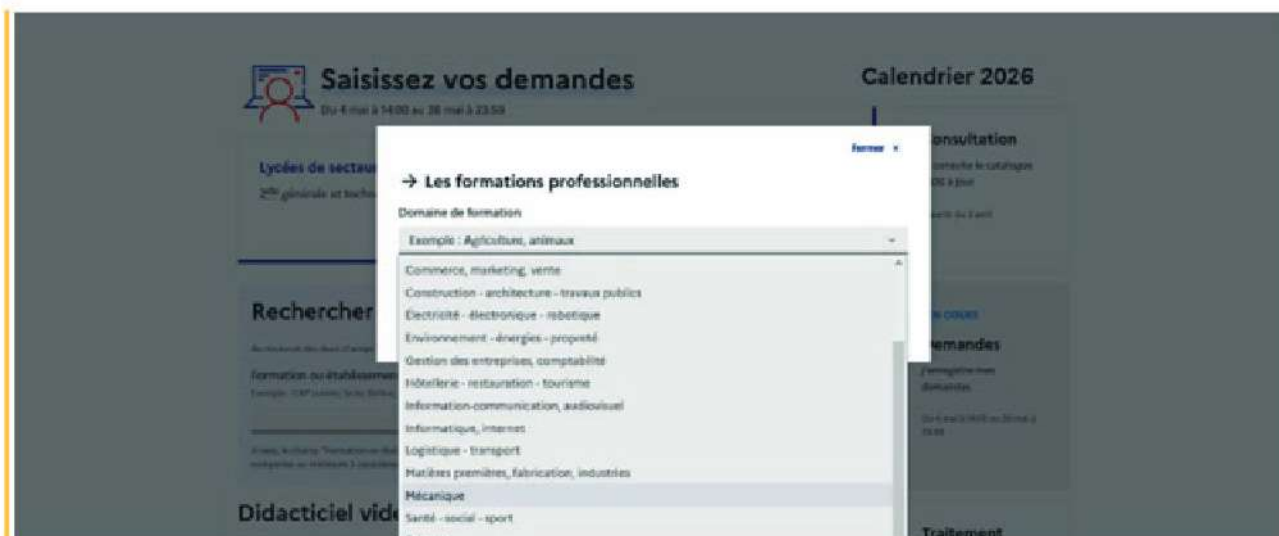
Saisissez vos demandes

Du 4 mai à 14:00 au 28 mai à 23:59

Calendrier 2026

Lycées de secteur
2de générale et techno

Rechercher

Formation ou établissement

Didacticiel vid

Fermer ×

→ Les formations professionnelles

Domaine de formation

Exemple : Agriculture, animaux

Commerce, marketing, vente
Construction - architecture - travaux publics
Electricité - électronique - robotique
Environnement - énergies - propreté
Gestion des entreprises, comptabilité
Hôtellerie - restauration - tourisme
Information-communication, audiovisuel
Informatique, internet
Logistique - transport
Matières premières, fabrication, industries
Mécanique
Santé - social - sport

onsultation

emandes

J'enregistre mes demandes

Traitement